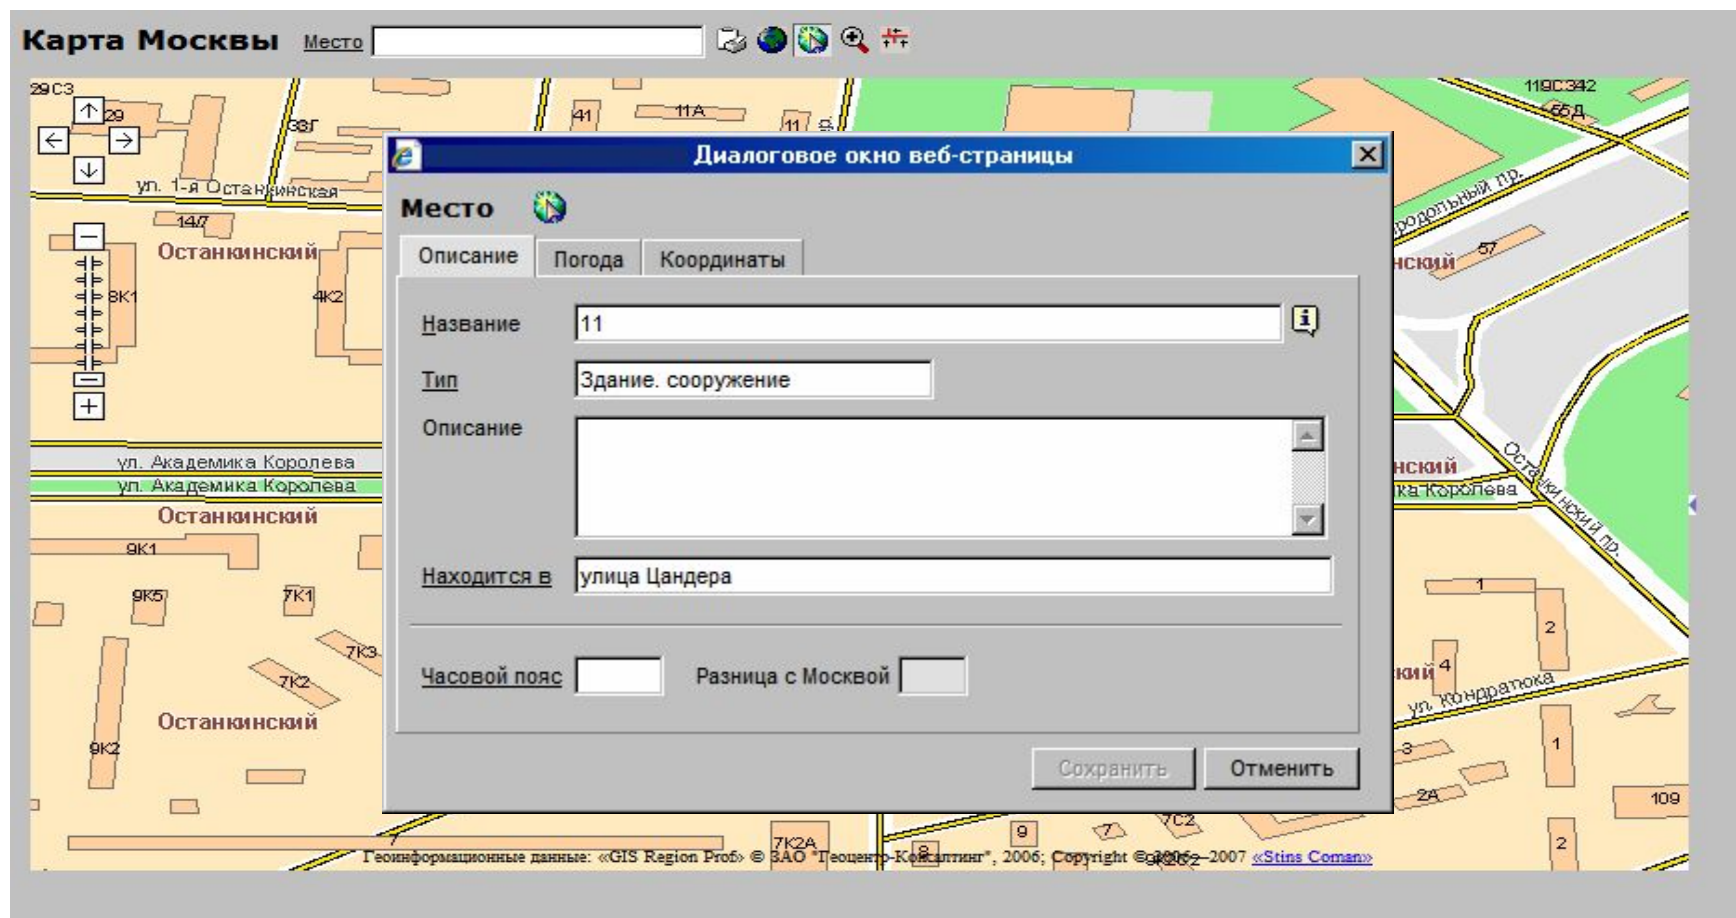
Карта Москвы Место

29С3
29
33Г
41
11А
11
119С342
55Д
ул. 1-я Останкинская
14/7
Останкинский
8К1
4К2
ул. Академика Королева
ул. Академика Королева
Останкинский
9К1
9К5
7К1
7К3
7К2
Останкинский
9К2
7К2А
9
7С2
...родольный пр.
...нский
57
...нский
...ка Королева
Останкинский пр.
1
2
...кий
4
ул. Кондратюка
3
1
2А
109
2

Диалоговое окно веб-страницы
Место
Описание | Погода | Координаты
Название 11
Тип Здание. сооружение
Описание
Находится в улица Цандера
Часовой пояс
Разница с Москвой
Сохранить Отменить

Геоинформационные данные: «GIS Region Prof» © ЗАО "Геоцентр-Консалтинг", 2006; Copyright © 2006—2007 «Stins Coman»